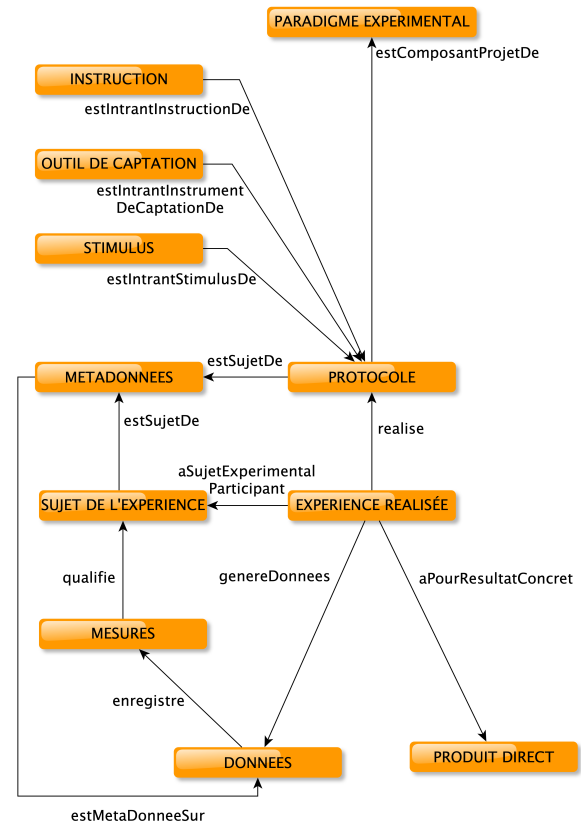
PARADIGME EXPERIMENTAL

estComposantProjetDe

INSTRUCTION

estIntrantInstructionDe

OUTIL DE CAPTATION

estIntrantInstrumentDeCaptationDe

STIMULUS

estIntrantStimulusDe

estSujetDe

METADONNEES

PROTOCOLE

estSujetDe

realise

aSujetExperimental Participant

SUJET DE L'EXPERIENCE

EXPERIENCE REALISÉE

qualifie

genereDonnees

aPourResultatConcret

MESURES

enregistre

DONNEES

PRODUIT DIRECT

estMetaDonneeSur